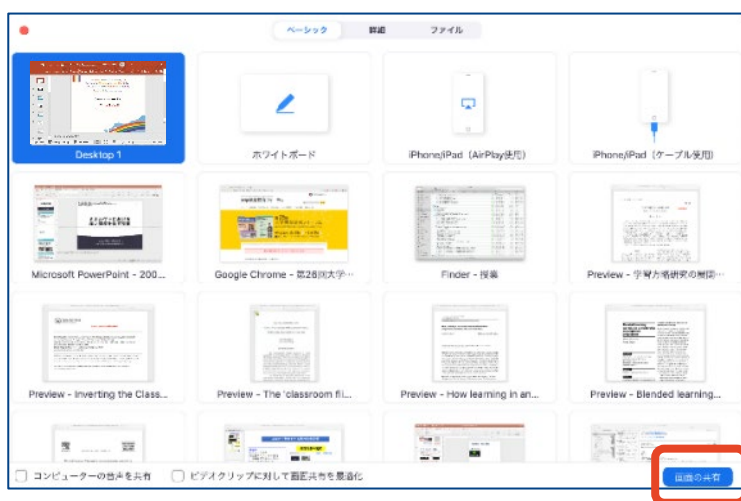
ベーシック
詳細
ファイル

Desktop 1
ホワイトボード
iPhone/iPad（AirPlay使用）
iPhone/iPad（ケーブル使用）

Microsoft PowerPoint - 200...
Google Chrome - 第28回大学...
Finder - 授業
Preview - 学習方略研究の展開...

Preview - Inverting the Class...
Preview - The 'classroom fli...
Preview - How learning in an...
Preview - Blended learning...

コンピューターの音声を共有
ビデオクリップに対して画面共有を最適化
画面の共有